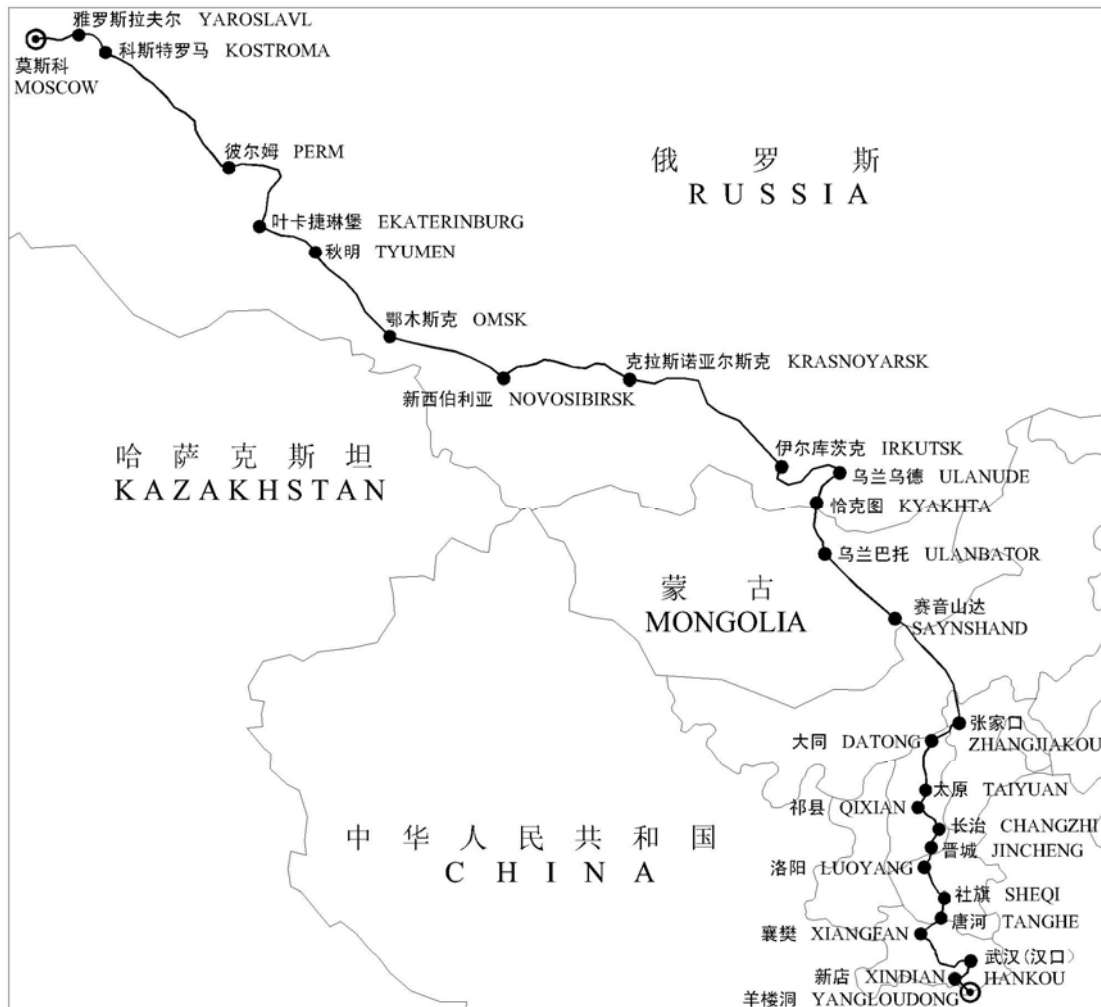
雅罗斯拉夫尔 YAROSLAVL
莫斯科 MOSCOW
科斯特罗马 KOSTROMA

俄 罗 斯
RUSSIA

彼尔姆 PERM
叶卡捷琳堡 EKATERINBURG
秋明 TYUMEN
鄂木斯克 OMSK
克拉斯诺亚尔斯克 KRASNOYARSK
新西伯利亚 NOVOSIBIRSK

哈 萨 克 斯 坦
KAZAKHSTAN

伊尔库茨克 IRKUTSK
乌兰乌德 ULANUDE
恰克图 KYAKHTA
乌兰巴托 ULANBATOR

蒙 古
MONGOLIA

赛音山达 SAYNSHAND
张家口 ZHANGJIAKOU
大同 DATONG
太原 TAIYUAN
祁县 QIXIAN
长治 CHANGZHI
晋城 JINCHENG

中 华 人 民 共 和 国
CHINA

洛阳 LUOYANG
社旗 SHEQI
唐河 TANGHE
襄樊 XIANGFAN
武汉（汉口）HANKOU
新店 XINDIAN
羊楼洞 YANGLOUDONG